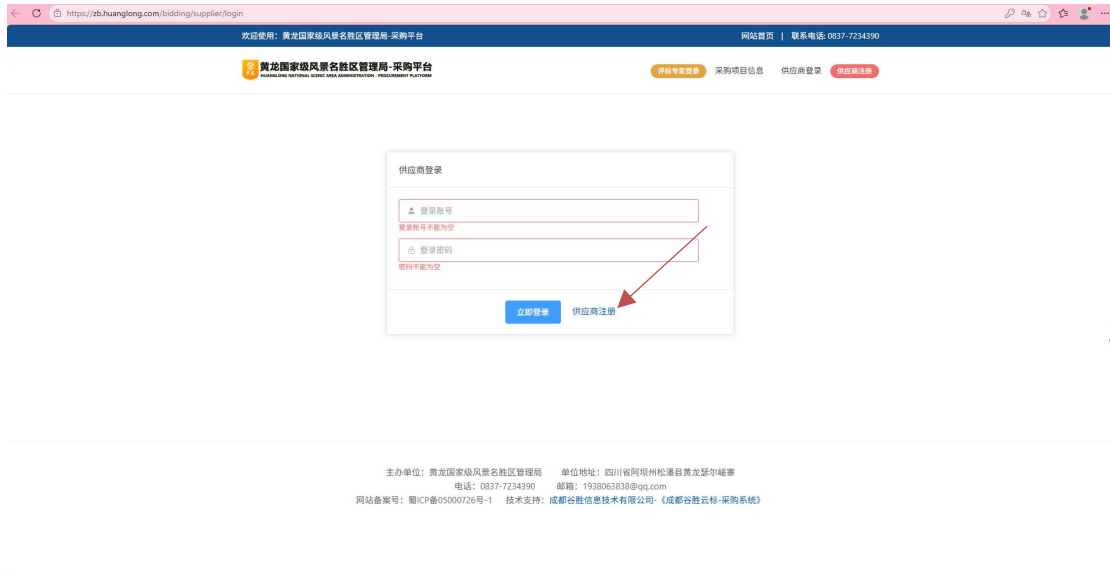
https://zb.huanglong.com/bidding/supplier/login

欢迎使用：黄龙国家级风景名胜区管理局-采购平台

网站首页 | 联系电话: 0837-7234390

黄龙国家级风景名胜区管理局-采购平台
HUANGLONG NATIONAL SCENIC AREA ADMINISTRATION · PROCUREMENT PLATFORM

评标专家登录 采购项目信息 供应商登录 供应商注册

供应商登录

登录账号
登录账号不能为空

登录密码
密码不能为空

立即登录 供应商注册

主办单位：黄龙国家级风景名胜区管理局 单位地址：四川省阿坝州松潘县黄龙瑟尔嵯寨
电话：0837-7234390 邮箱：1938063838@qq.com
网站备案号：蜀ICP备05000726号-1 技术支持：成都谷胜信息技术有限公司-《成都谷胜云标-采购系统》